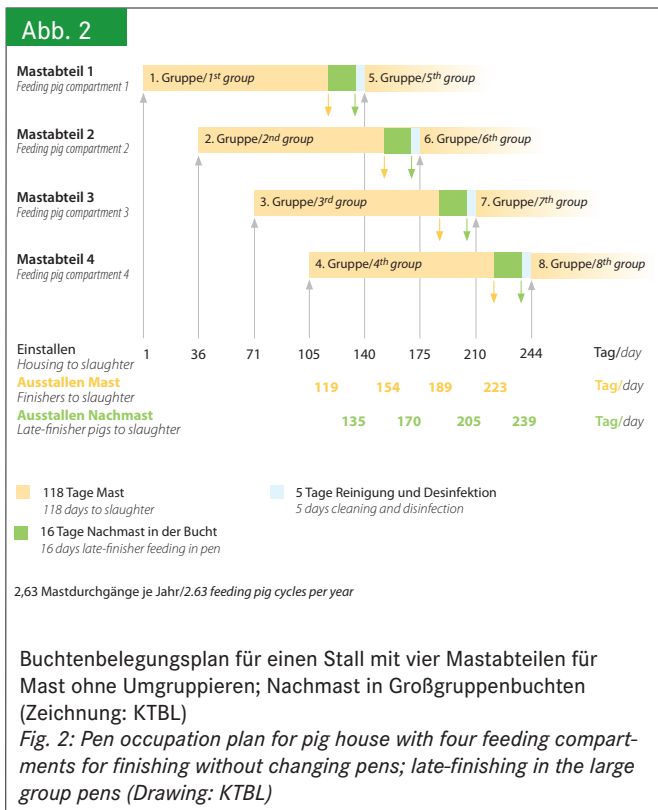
Abb. 2

Mastabteil 1
Feeding pig compartment 1

1. Gruppe/*1st group*

5. Gruppe/*5th group*

Mastabteil 2
Feeding pig compartment 2

2. Gruppe/*2nd group*

6. Gruppe/*6th group*

Mastabteil 3
Feeding pig compartment 3

3. Gruppe/*3rd group*

7. Gruppe/*7th group*

Mastabteil 4
Feeding pig compartment 4

4. Gruppe/*4th group*

8. Gruppe/*8th group*

Einstallen
*Housing to slaughter*
1 36 71 105 140 175 210 244 Tag/*day*

Ausstallen Mast
*Finishers to slaughter*
119 154 189 223 Tag/*day*

Ausstallen Nachmast
*Late-finisher pigs to slaughter*
135 170 205 239 Tag/*day*

118 Tage Mast
*118 days to slaughter*

5 Tage Reinigung und Desinfektion
*5 days cleaning and disinfection*

16 Tage Nachmast in der Bucht
*16 days late-finisher feeding in pen*

2,63 Mastdurchgänge je Jahr/*2.63 feeding pig cycles per year*

Buchtenbelegungsplan für einen Stall mit vier Mastabteilen für Mast ohne Umgruppieren; Nachmast in Großgruppenbuchten (Zeichnung: KTBL)
*Fig. 2: Pen occupation plan for pig house with four feeding compartments for finishing without changing pens; late-finishing in the large group pens (Drawing: KTBL)*